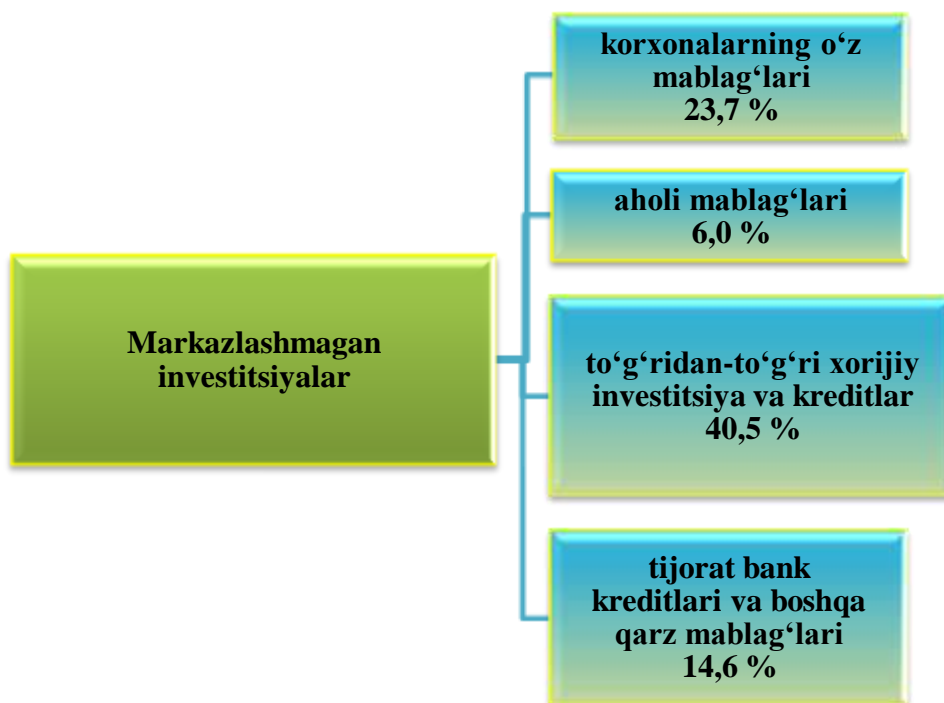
Markazlashmagan investitsiyalar

korxonalarning o‘z mablag‘lari
23,7 %

aholi mablag‘lari
6,0 %

to‘g‘ridan-to‘g‘ri xorijiy investitsiya va kreditlar
40,5 %

tijorat bank kreditlari va boshqa qarz mablag‘lari
14,6 %